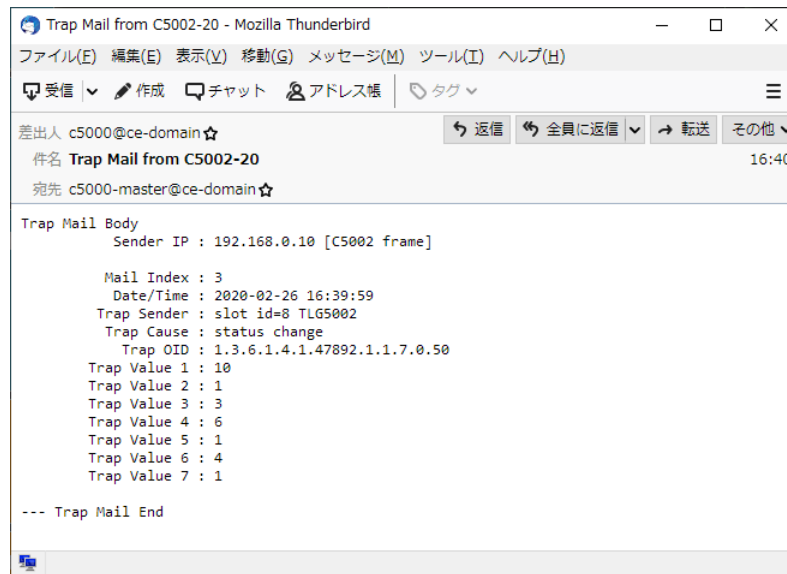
Trap Mail from C5002-20 - Mozilla Thunderbird

ファイル(F) 編集(E) 表示(V) 移動(G) メッセージ(M) ツール(T) ヘルプ(H)

受信 作成 チャット アドレス帳 タグ

差出人 c5000@ce-domain
件名 Trap Mail from C5002-20
宛先 c5000-master@ce-domain

返信 全員に返信 転送 その他
16:40

Trap Mail Body
Sender IP : 192.168.0.10 [C5002 frame]

Mail Index : 3
Date/Time : 2020-02-26 16:39:59
Trap Sender : slot id=8 TLG5002
Trap Cause : status change
Trap OID : 1.3.6.1.4.1.47892.1.1.7.0.50
Trap Value 1 : 10
Trap Value 2 : 1
Trap Value 3 : 3
Trap Value 4 : 6
Trap Value 5 : 1
Trap Value 6 : 4
Trap Value 7 : 1

--- Trap Mail End